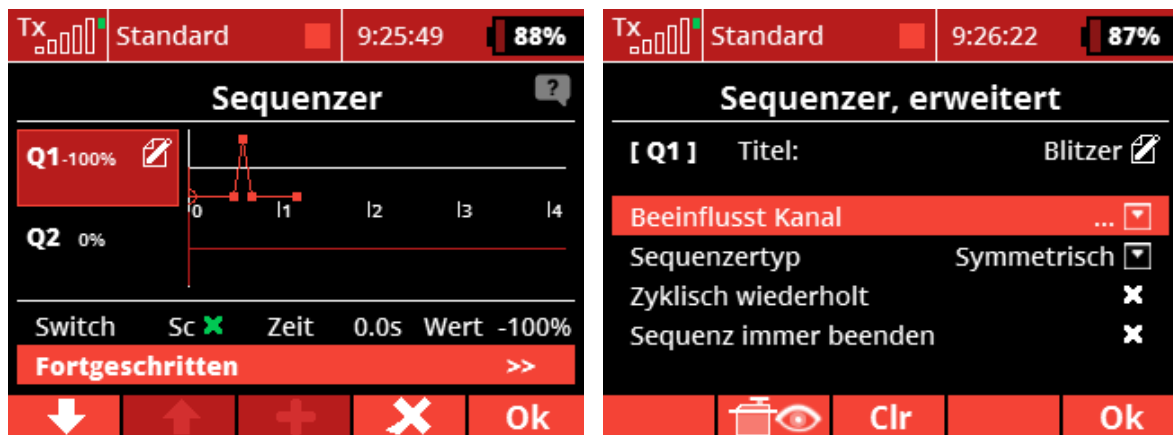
Tx Standard 9:25:49 88%

Sequenzer

Q1 -100%

Q2 0%

0 1 2 3 4

Switch Sc Zeit 0.0s Wert -100%

Fortgeschritten >>

Ok

Tx Standard 9:26:22 87%

Sequenzer, erweitert

[ Q1 ] Titel: Blitzer

Beeinflusst Kanal ...

Sequenzertyp Symmetrisch

Zyklisch wiederholt

Sequenz immer beenden

Clr Ok